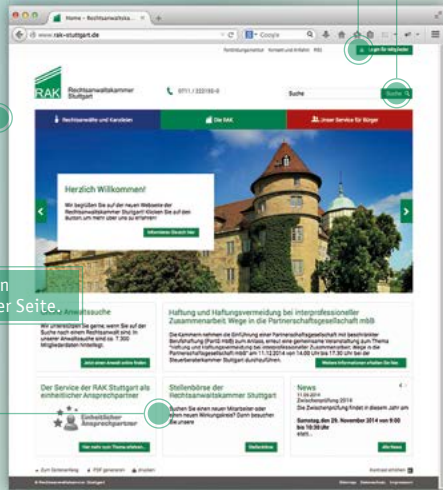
Home - Rechtsanwaltskam...

www.rak-stuttgart.de

Google

Fortbildungsinstitut Kontakt und Anfahrt RSS

Login für Mitglieder

RAK Rechtsanwaltskammer Stuttgart

0711 / 222155-0

Suche

Suche

Rechtsanwälte und Kanzleien

Die RAK

Unser Service für Bürger

Herzlich Willkommen!

Wir begrüßen Sie auf der neuen Webseite der Rechtsanwaltskammer Stuttgart! Klicken Sie auf den Button um mehr über uns zu erfahren!

Informieren Sie sich hier

n
er Seite.

Anwaltssuche

Wir unterstützen Sie gerne, wenn Sie auf der Suche nach einem Rechtsanwalt sind. In unserer Anwaltssuche sind ca. 7.300 Mitgliederdaten hinterlegt.

Jetzt einen Anwalt online finden

Haftung und Haftungsvermeidung bei interprofessioneller Zusammenarbeit: Wege in die Partnerschaftsgesellschaft mbB

Die Kammern nehmen die Einführung einer Partnerschaftsgesellschaft mit beschränkter Berufshaftung (PartG mbB) zum Anlass, erneut eine gemeinsame Veranstaltung zum Thema "Haftung und Haftungsvermeidung bei interprofessioneller Zusammenarbeit: Wege in die Partnerschaftsgesellschaft mbB" am 11.12.2014 von 14.00 Uhr bis 17.30 Uhr bei der Steuerberaterkammer Stuttgart durchzuführen.

Weitere Informationen erhalten Sie hier

Der Service der RAK Stuttgart als einheitlicher Ansprechpartner

Einheitlicher Ansprechpartner

Hier mehr zum Thema erfahren

Stellenbörse der Rechtsanwaltskammer Stuttgart

Suchen Sie einen neuen Mitarbeiter oder einen neuen Wirkungskreis? Dann besuchen Sie unsere

Stellenbörse

News

11.09.2014
Zwischenprüfung 2014
Die Zwischenprüfung findet in diesem Jahr am

Samstag, den 29. November 2014 von 9:00 bis 15:30 Uhr

Alle News

Zum Seitenanfang PDF generieren Drucken

Kontrast erhöhen

© Rechtsanwaltskammer Stuttgart

Sitemap Datenschutz Impressum